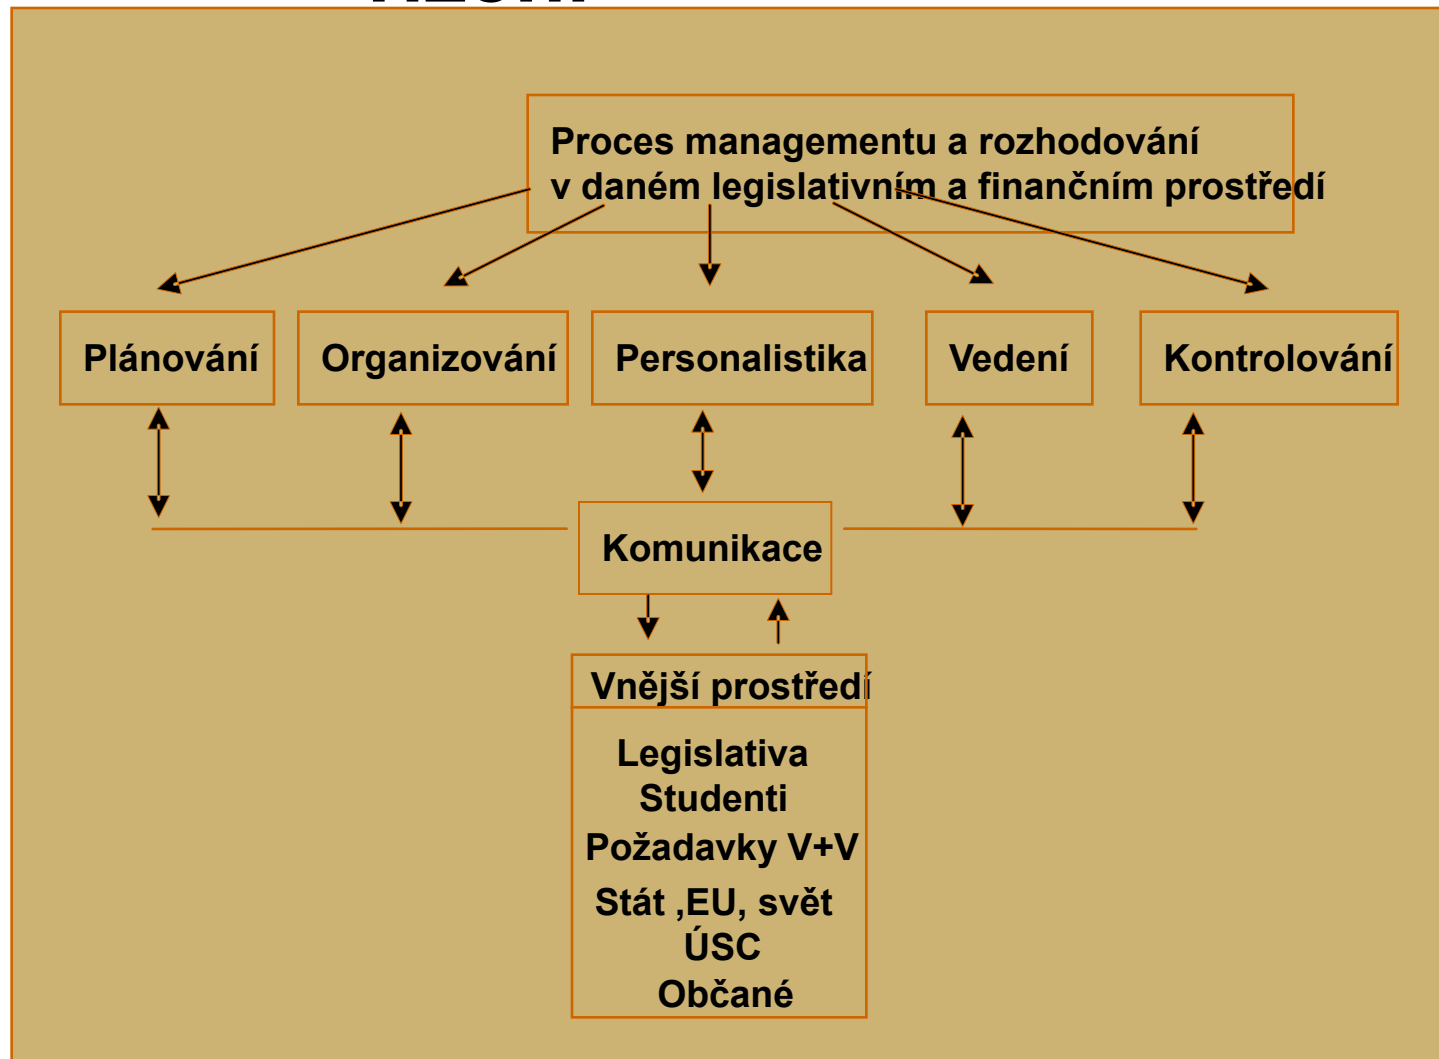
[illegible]

Proces managementu a rozhodování v daném legislativním a finančním prostředí

Plánování

Organizování

Personalistika

Vedení

Kontrolování

Komunikace

Vnější prostředí

Legislativa
Studenti
Požadavky V+V
Stát ,EU, svět
ÚSC
Občané